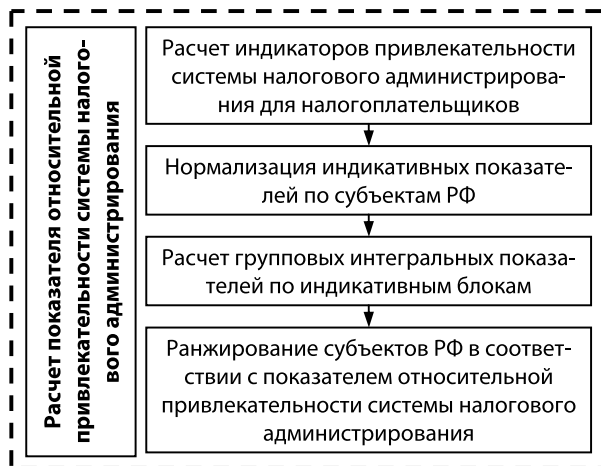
Расчет показателя относительной привлекательности системы налогового администрирования

Расчет индикаторов привлекательности системы налогового администрирования для налогоплательщиков

Нормализация индикативных показателей по субъектам РФ

Расчет групповых интегральных показателей по индикативным блокам

Ранжирование субъектов РФ в соответствии с показателем относительной привлекательности системы налогового администрирования